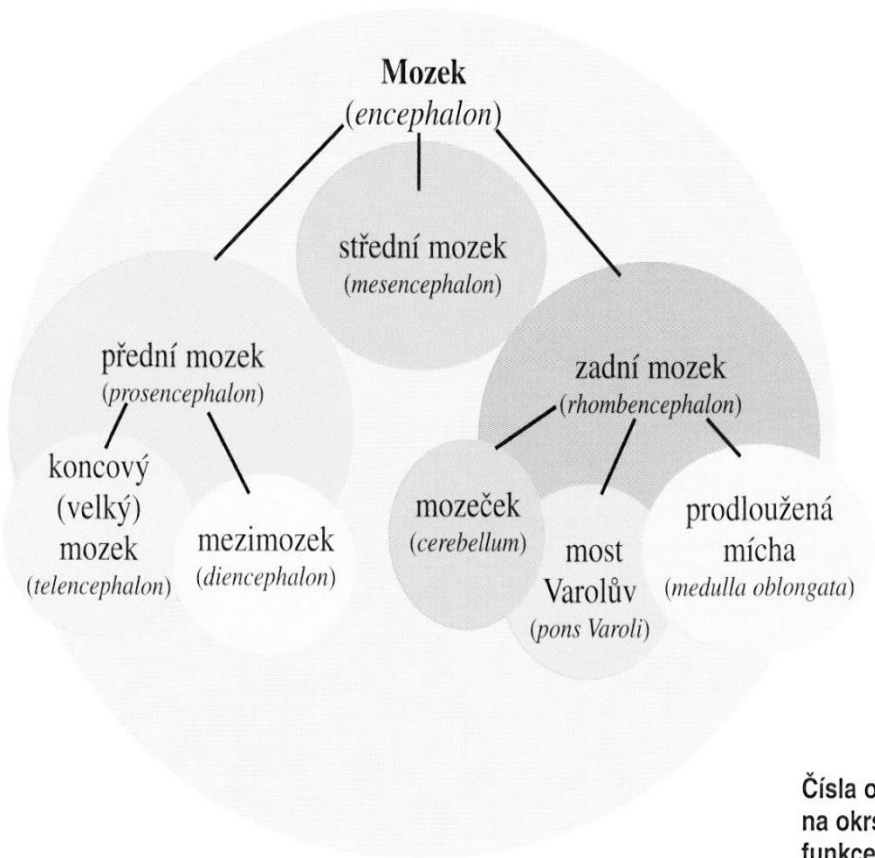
**Mozek**
(*encephalon*)

střední mozek
(*mesencephalon*)

přední mozek
(*prosencephalon*)

zadní mozek
(*rhombencephalon*)

koncový (velký) mozek
(*telencephalon*)

mezimozek
(*diencephalon*)

mozeček
(*cerebellum*)

most Varolův
(*pons Varoli*)

prodloužená mícha
(*medulla oblongata*)

Čísla o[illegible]
na okrs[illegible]
funkce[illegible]